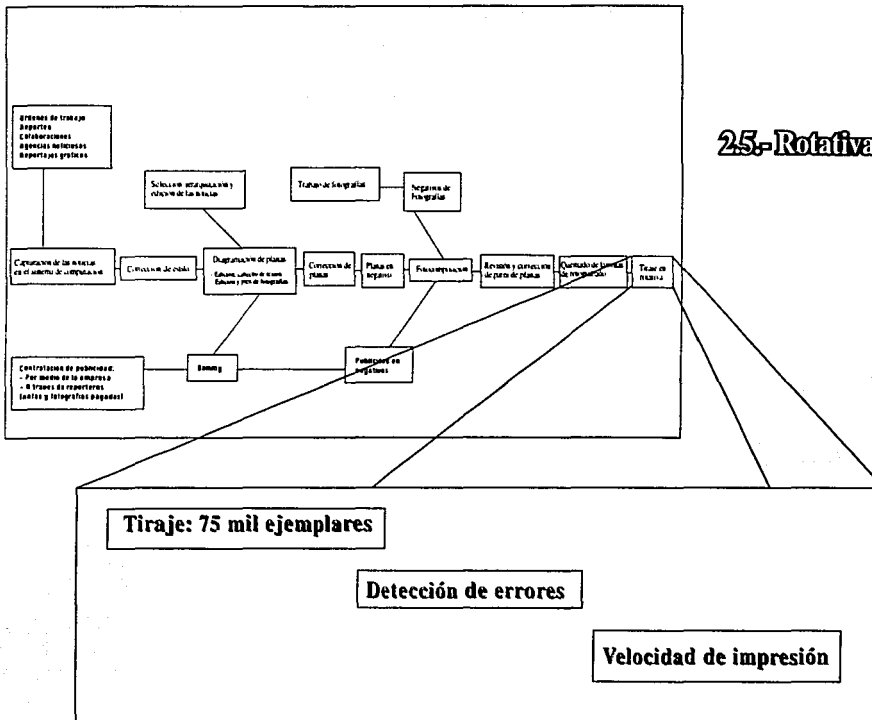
2.5.- Rotativa

Órdenes de trabajo
Reportes
Colaboraciones
Agencias noticiosas
Reportajes gráficos

Selección, jerarquización y edición de las notas

Trazado de fotografías

Negativos de fotografías

Capturación de las notas en el sistema de computación

Corrección de estilo

Diagramación de planas
- Edición, colocación de notas
- Edición y pies de fotografías

Corrección de planas

Planas en negativo

Fotoimpresión

Revisión y corrección de pares de planas

Quemado de láminas de impresión

Tirar en rotativa

Contratación de publicidad:
- Por medio de la empresa
- A través de reporteros (notas y fotografías pagadas)

Dummy

Publicidad en negativos

Tiraje: 75 mil ejemplares

Detección de errores

Velocidad de impresión